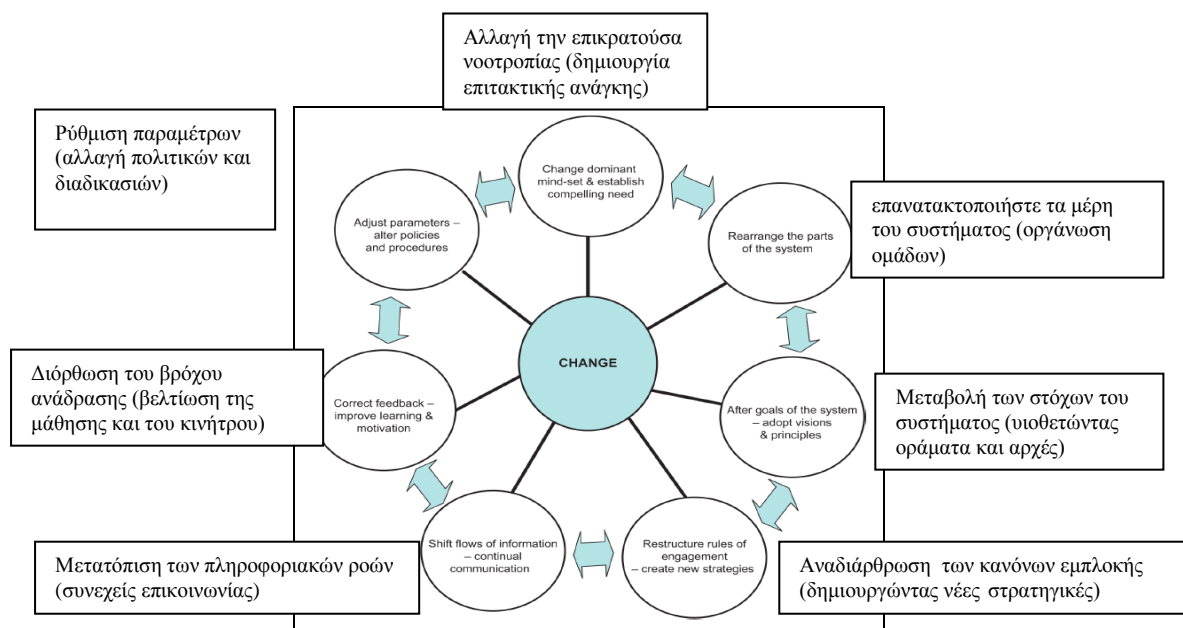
Αλλαγή την επικρατούσα νοοτροπίας (δημιουργία επιτακτικής ανάγκης)

Ρύθμιση παραμέτρων (αλλαγή πολιτικών και διαδικασιών)

Change dominant mind-set & establish compelling need

Adjust parameters – alter policies and procedures

επανατακτοποιήστε τα μέρη του συστήματος (οργάνωση ομάδων)

Rearrange the parts of the system

CHANGE

Διόρθωση του βρόχου ανάδρασης (βελτίωση της μάθησης και του κινήτρου)

Correct feedback – improve learning & motivation

After goals of the system – adopt visions & principles

Μεταβολή των στόχων του συστήματος (υιοθετώντας οράματα και αρχές)

Shift flows of information – continual communication

Restructure rules of engagement – create new strategies

Μετατόπιση των πληροφοριακών ροών (συνεχείς επικοινωνίας)

Αναδιάρθρωση των κανόνων εμπλοκής (δημιουργώντας νέες στρατηγικές)